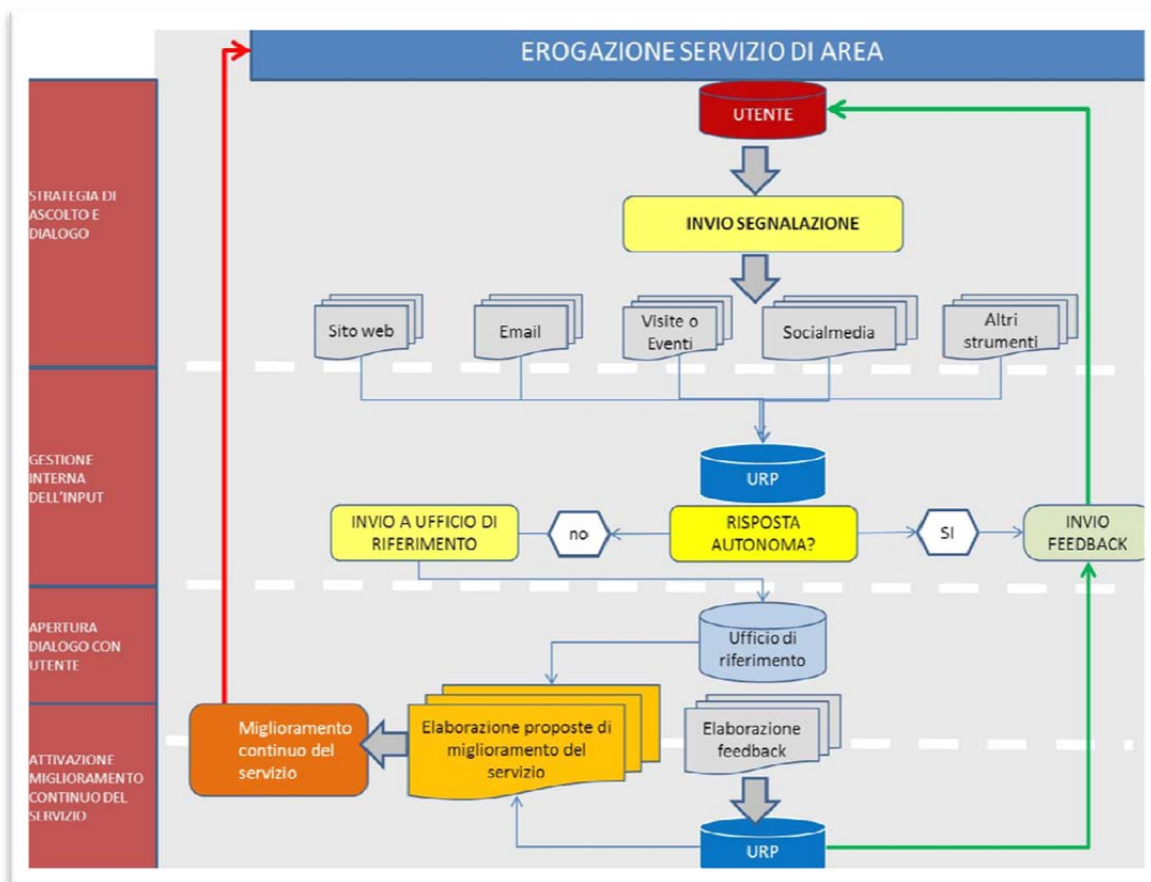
EROGAZIONE SERVIZIO DI AREA

STRATEGIA DI ASCOLTO E DIALOGO

UTENTE

INVIO SEGNALAZIONE

Sito web

Email

Visite o Eventi

Socialmedia

Altri strumenti

GESTIONE INTERNA DELL'INPUT

URP

INVIO A UFFICIO DI RIFERIMENTO

no

RISPOSTA AUTONOMA?

SI

INVIO FEEDBACK

APERTURA DIALOGO CON UTENTE

Ufficio di riferimento

ATTIVAZIONE MIGLIORAMENTO CONTINUO DEL SERVIZIO

Miglioramento continuo del servizio

Elaborazione proposte di miglioramento del servizio

Elaborazione feedback

URP